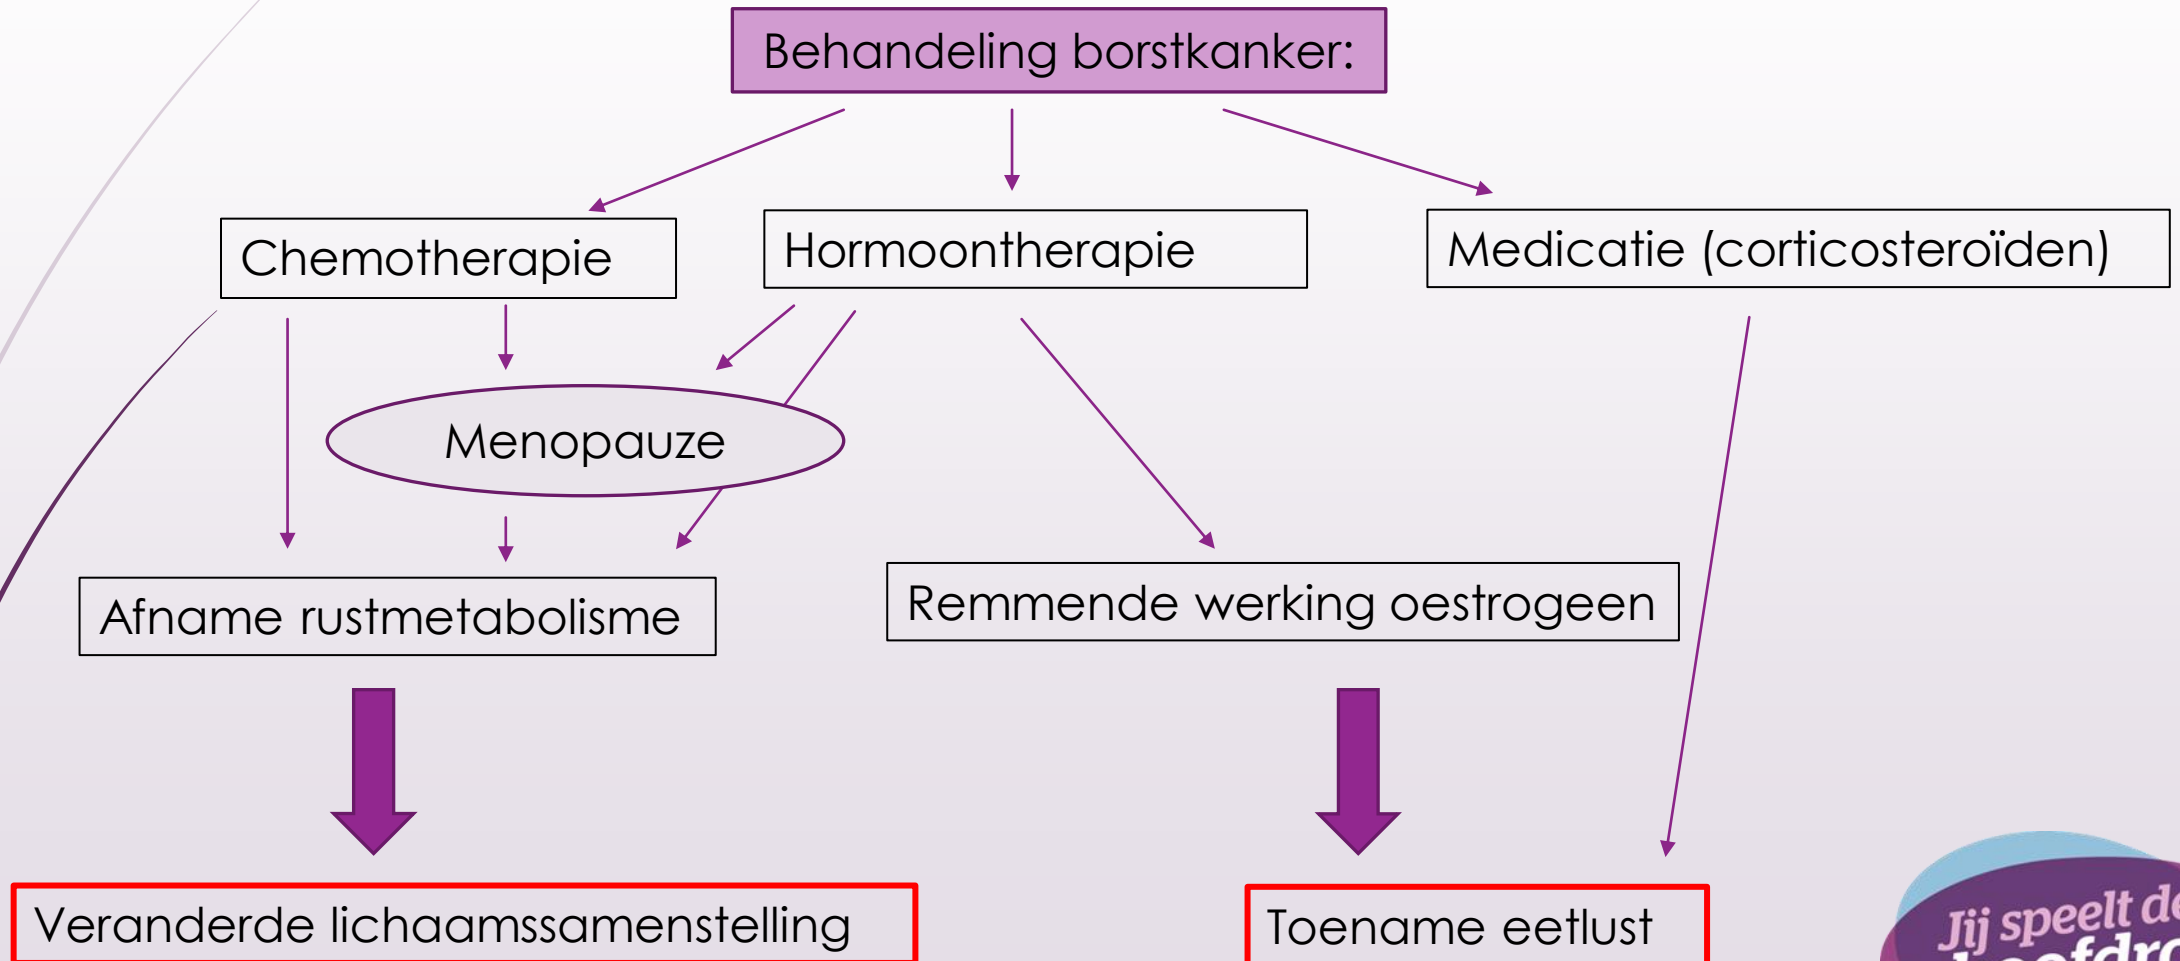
Behandeling borstkanker:

Chemotherapie

Hormoontherapie

Medicatie (corticosteroïden)

Menopauze

Afname rustmetabolisme

Remmende werking oestrogeen

Veranderde lichaamssamenstelling

Toename eetlust

Jij speelt de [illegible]